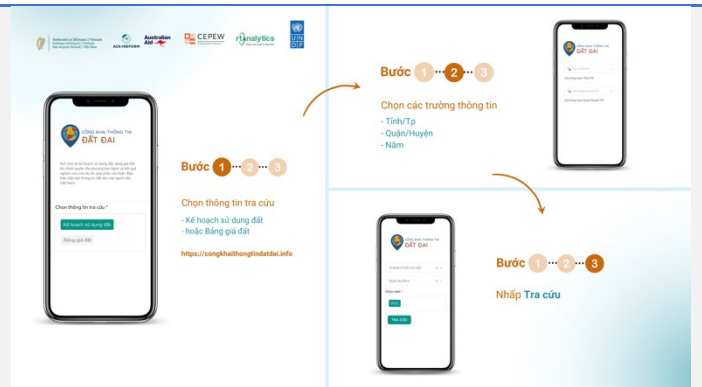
Ambasáid na hÉireann | Vítneam
Embassy of Ireland | Vietnam
AUS4REFORM
Australian Aid
CEPEW
Analytics
UNDP

CÔNG KHAI THÔNG TIN
ĐẤT ĐAI

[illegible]

Chọn thông tin tra cứu *
Kế hoạch sử dụng đất
Bảng giá đất

Bước 1 2 3

Chọn thông tin tra cứu
- Kế hoạch sử dụng đất
- hoặc Bảng giá đất

https://congkhaithongtindatdai.info

Bước 1 2 3

Chọn các trường thông tin
- Tỉnh/Tp
- Quận/Huyện
- Năm

CÔNG KHAI THÔNG TIN
ĐẤT ĐAI

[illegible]

TRA CỨU

Bước 1 2 3

Nhấp Tra cứu